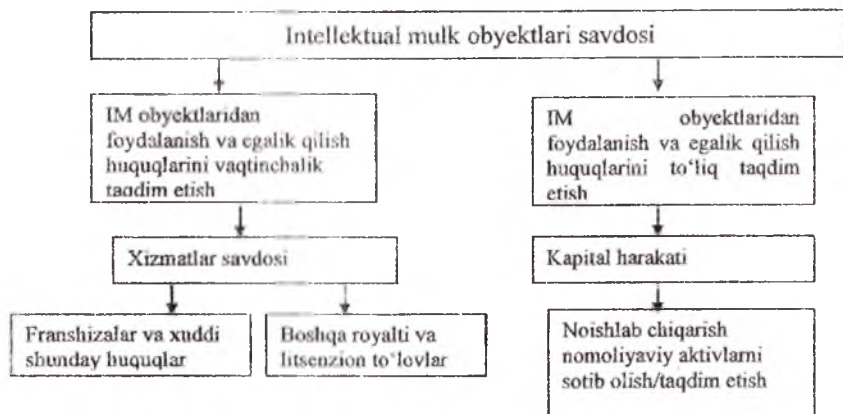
Intellektual mulk obyektlari savdosi

IM obyektlaridan foydalanish va egalik qilish huquqlarini vaqtinchalik taqdim etish

Xizmatlar savdosi

Franshizalar va xuddi shunday huquqlar

Boshqa royalti va litsenzion to'lovlar

IM obyektlaridan foydalanish va egalik qilish huquqlarini to'liq taqdim etish

Kapital harakati

Noishlab chiqarish nomoliyaviy aktivlarni sotib olish/taqdim etish